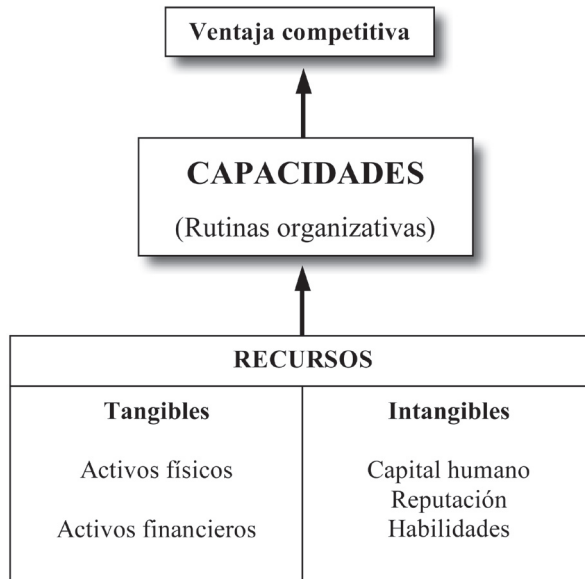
Ventaja competitiva

CAPACIDADES

(Rutinas organizativas)

| RECURSOS | |
|---|---|
| Tangibles | Intangibles |
| Activos físicos<br>Activos financieros | Capital humano<br>Reputación<br>Habilidades |